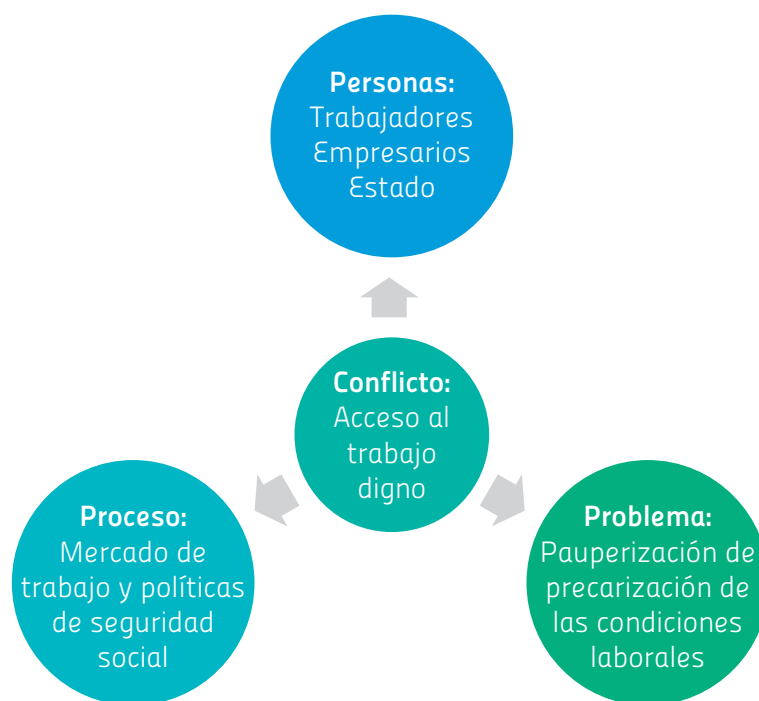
**Personas:**
Trabajadores
Empresarios
Estado

**Conflicto:**
Acceso al trabajo digno

**Proceso:**
Mercado de trabajo y políticas de seguridad social

**Problema:**
Pauperización de precarización de las condiciones laborales